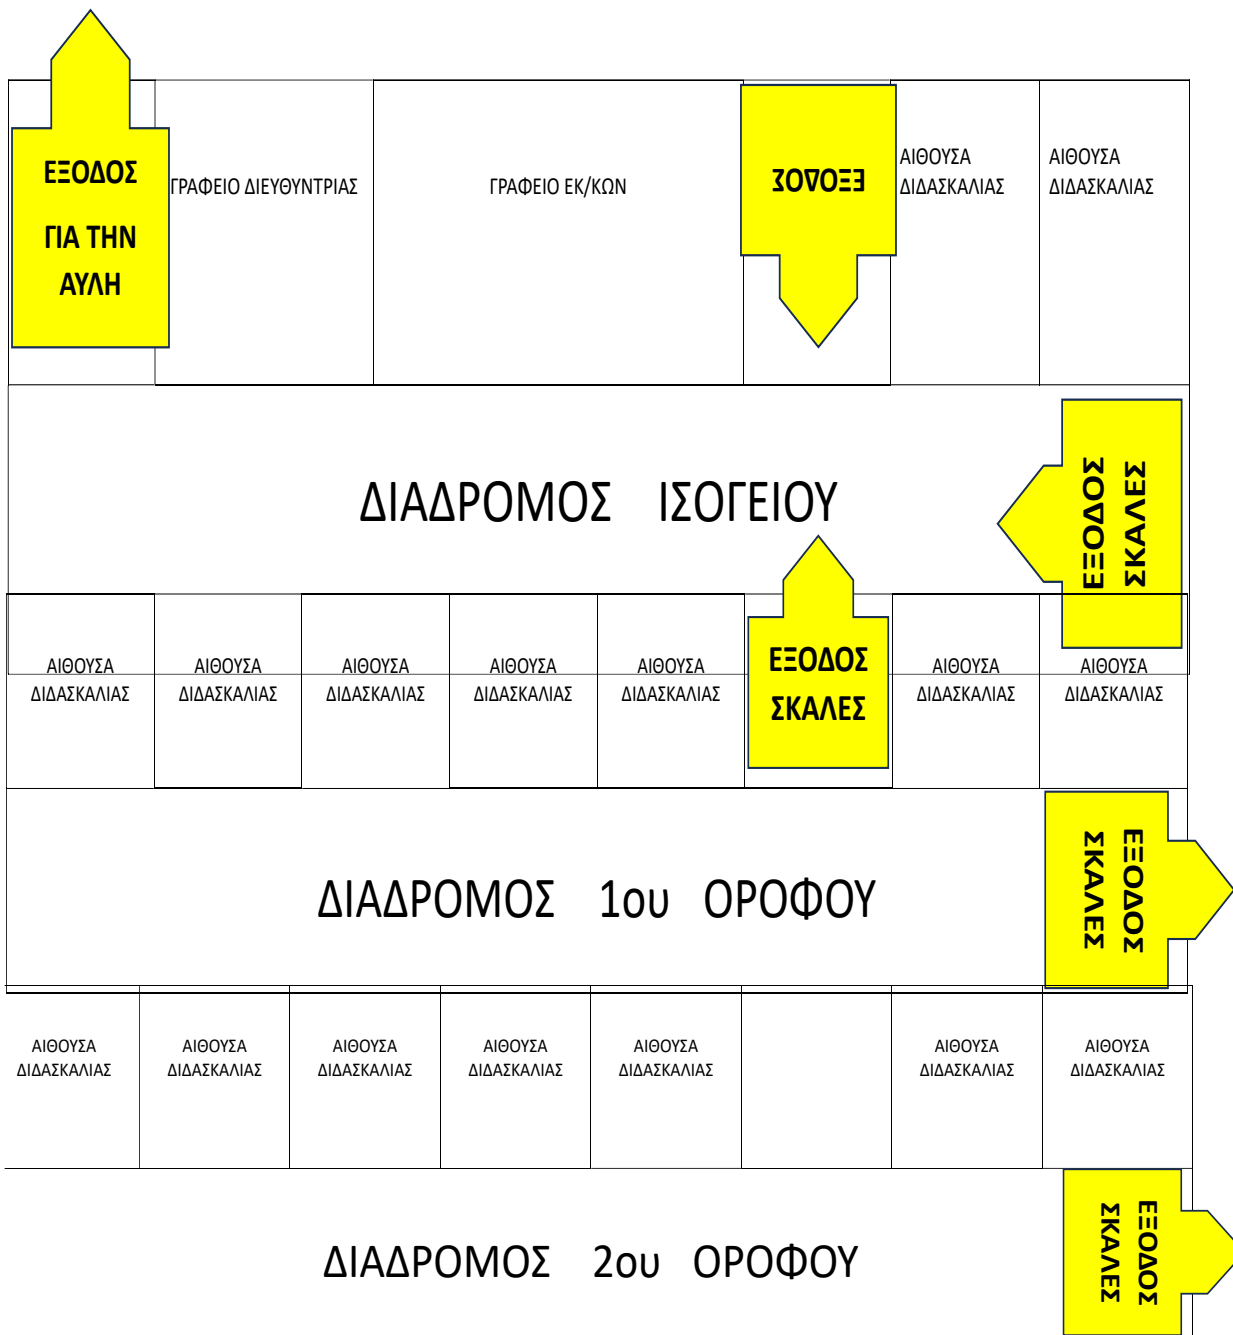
ΕΞΟΔΟΣ ΓΙΑ ΤΗΝ ΑΥΛΗ

ΓΡΑΦΕΙΟ ΔΙΕΥΘΥΝΤΡΙΑΣ

ΓΡΑΦΕΙΟ ΕΚ/ΚΩΝ

ΕΞΟΔΟΣ

ΑΙΘΟΥΣΑ ΔΙΔΑΣΚΑΛΙΑΣ

ΑΙΘΟΥΣΑ ΔΙΔΑΣΚΑΛΙΑΣ

ΔΙΑΔΡΟΜΟΣ ΙΣΟΓΕΙΟΥ

ΕΞΟΔΟΣ ΣΚΑΛΕΣ

ΑΙΘΟΥΣΑ ΔΙΔΑΣΚΑΛΙΑΣ

ΑΙΘΟΥΣΑ ΔΙΔΑΣΚΑΛΙΑΣ

ΑΙΘΟΥΣΑ ΔΙΔΑΣΚΑΛΙΑΣ

ΑΙΘΟΥΣΑ ΔΙΔΑΣΚΑΛΙΑΣ

ΑΙΘΟΥΣΑ ΔΙΔΑΣΚΑΛΙΑΣ

ΕΞΟΔΟΣ ΣΚΑΛΕΣ

ΑΙΘΟΥΣΑ ΔΙΔΑΣΚΑΛΙΑΣ

ΑΙΘΟΥΣΑ ΔΙΔΑΣΚΑΛΙΑΣ

ΔΙΑΔΡΟΜΟΣ 1ου ΟΡΟΦΟΥ

ΕΞΟΔΟΣ ΣΚΑΛΕΣ

ΑΙΘΟΥΣΑ ΔΙΔΑΣΚΑΛΙΑΣ

ΑΙΘΟΥΣΑ ΔΙΔΑΣΚΑΛΙΑΣ

ΑΙΘΟΥΣΑ ΔΙΔΑΣΚΑΛΙΑΣ

ΑΙΘΟΥΣΑ ΔΙΔΑΣΚΑΛΙΑΣ

ΑΙΘΟΥΣΑ ΔΙΔΑΣΚΑΛΙΑΣ

ΑΙΘΟΥΣΑ ΔΙΔΑΣΚΑΛΙΑΣ

ΑΙΘΟΥΣΑ ΔΙΔΑΣΚΑΛΙΑΣ

ΔΙΑΔΡΟΜΟΣ 2ου ΟΡΟΦΟΥ

ΕΞΟΔΟΣ ΣΚΑΛΕΣ